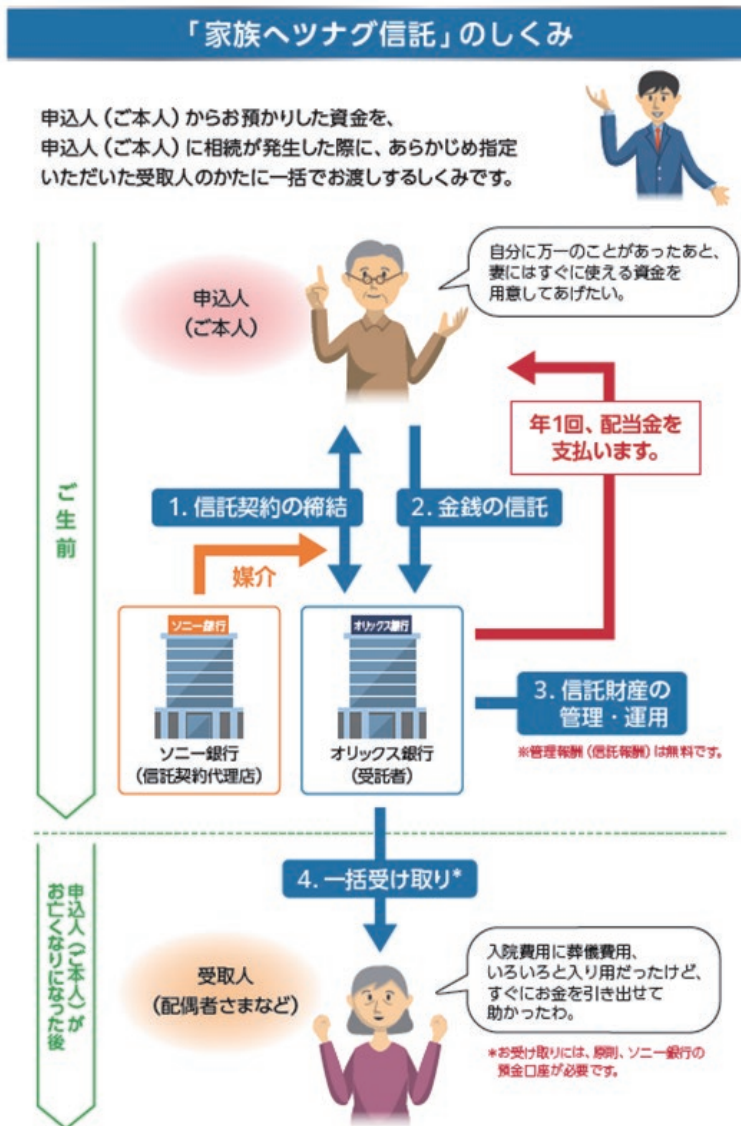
「家族ヘツナグ信託」のしくみ

申込人（ご本人）からお預かりした資金を、申込人（ご本人）に相続が発生した際に、あらかじめ指定いただいた受取人のかたに一括でお渡しするしくみです。

ご生前

申込人（ご本人）

自分に万一のことがあったあと、妻にはすぐに使える資金を用意してあげたい。

年1回、配当金を支払います。

1. 信託契約の締結

2. 金銭の信託

媒介

ソニー銀行

オリックス銀行

ソニー銀行（信託契約代理店）

オリックス銀行（受託者）

3. 信託財産の管理・運用

※管理報酬（信託報酬）は無料です。

申込人（ご本人）がおなくなりになった後

4. 一括受け取り*

受取人（配偶者さまなど）

入院費用に葬儀費用、いろいろと入り用だったけど、すぐにお金を引き出せて助かったわ。

*お受け取りには、原則、ソニー銀行の預金口座が必要です。